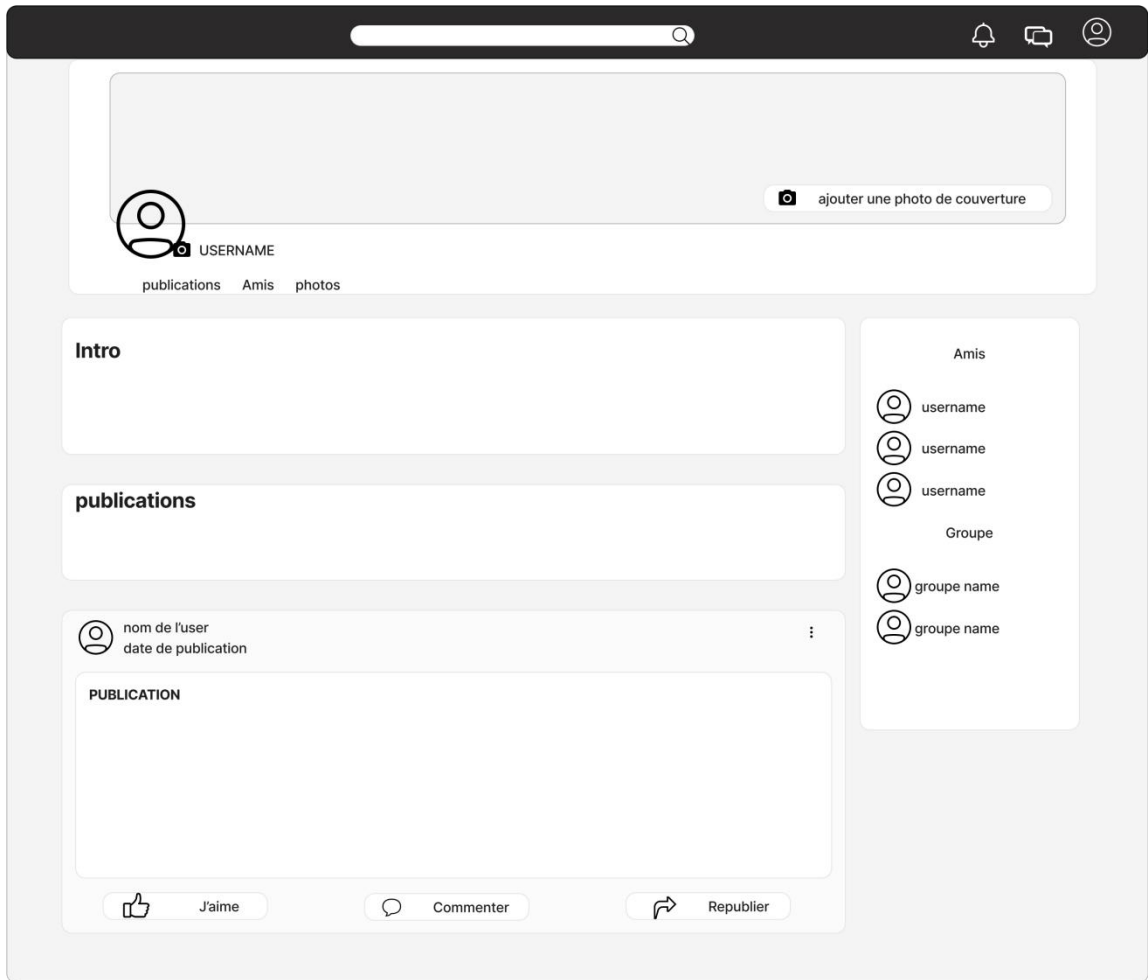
ajouter une photo de couverture

USERNAME

publications Amis photos

Intro

publications

nom de l'user
date de publication

PUBLICATION

J'aime

Commenter

Republier

Amis

username

username

username

Groupe

groupe name

groupe name